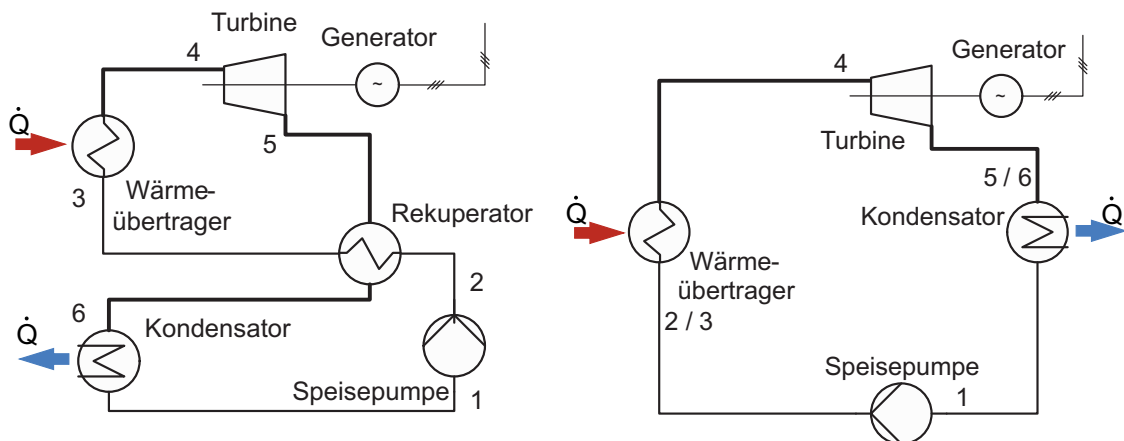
Turbine

Generator

4

$\dot{Q}$

5

3

Wärmeübertrager

Rekuperator

2

$\dot{Q}$

6

Kondensator

Speisepumpe

1

4

Generator

Turbine

5 / 6

$\dot{Q}$

Kondensator

$\dot{Q}$

Wärmeübertrager

2 / 3

Speisepumpe

1